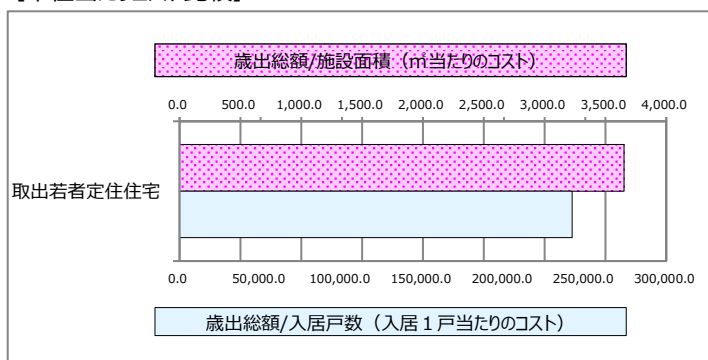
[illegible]

歳出総額/施設面積（㎡当たりのコスト）

0.0 500.0 1,000.0 1,500.0 2,000.0 2,500.0 3,000.0 3,500.0 4,000.0

取出若者定住住宅

0.0 50,000.0 100,000.0 150,000.0 200,000.0 250,000.0 300,000.0

歳出総額/入居戸数（入居１戸当たりのコスト）